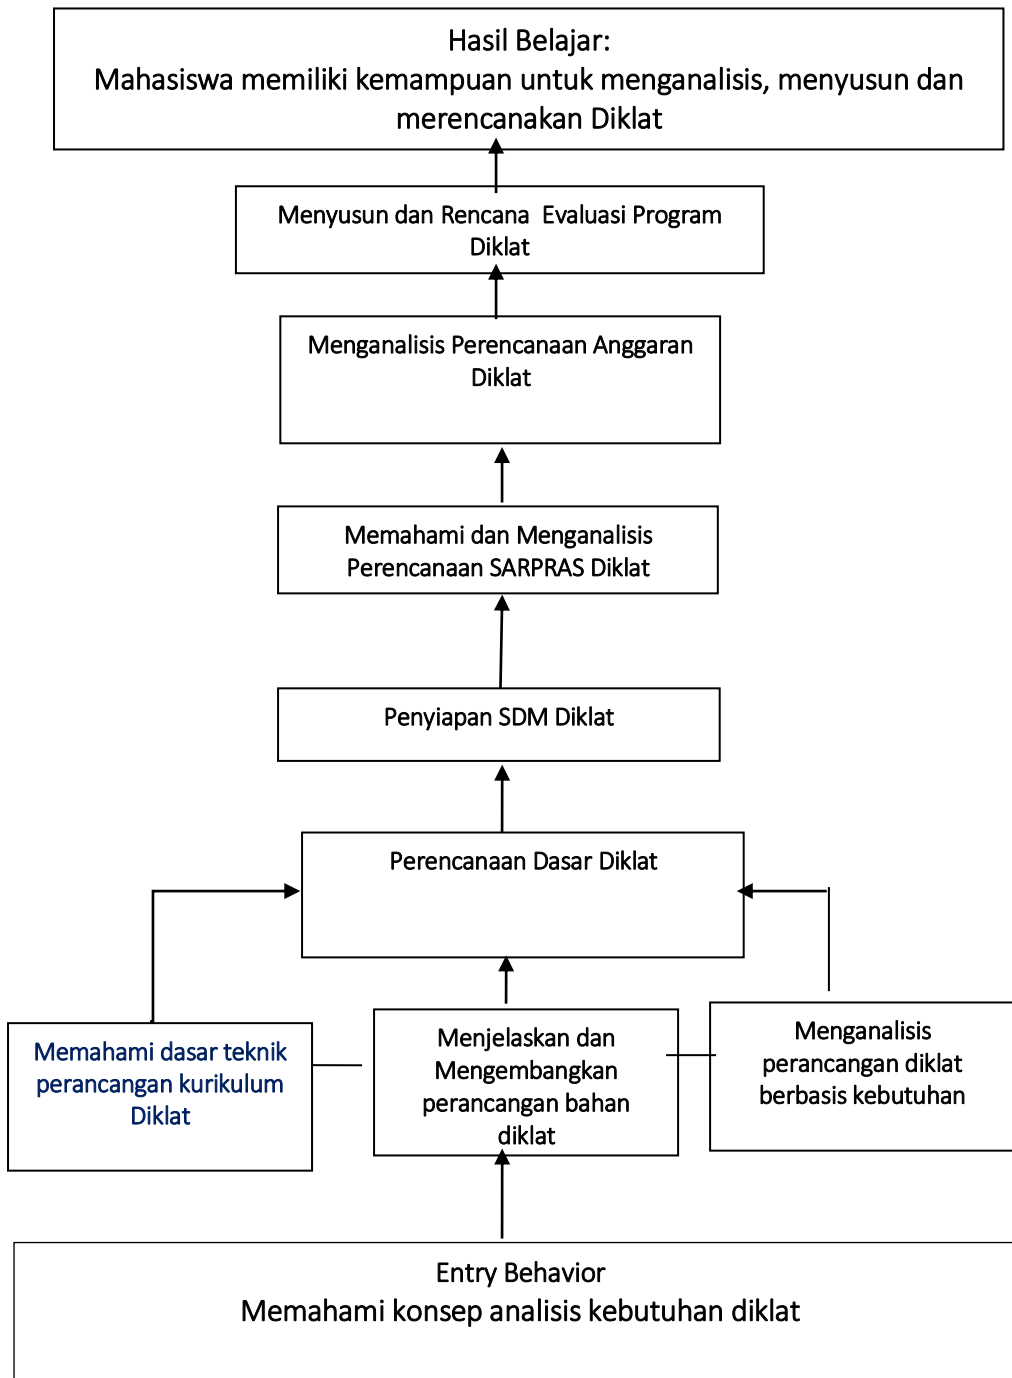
Hasil Belajar:
Mahasiswa memiliki kemampuan untuk menganalisis, menyusun dan merencanakan Diklat

Menyusun dan Rencana Evaluasi Program Diklat

Menganalisis Perencanaan Anggaran Diklat

Memahami dan Menganalisis Perencanaan SARPRAS Diklat

Penyiapan SDM Diklat

Perencanaan Dasar Diklat

Memahami dasar teknik perancangan kurikulum Diklat

Menjelaskan dan Mengembangkan perancangan bahan diklat

Menganalisis perancangan diklat berbasis kebutuhan

Entry Behavior
Memahami konsep analisis kebutuhan diklat